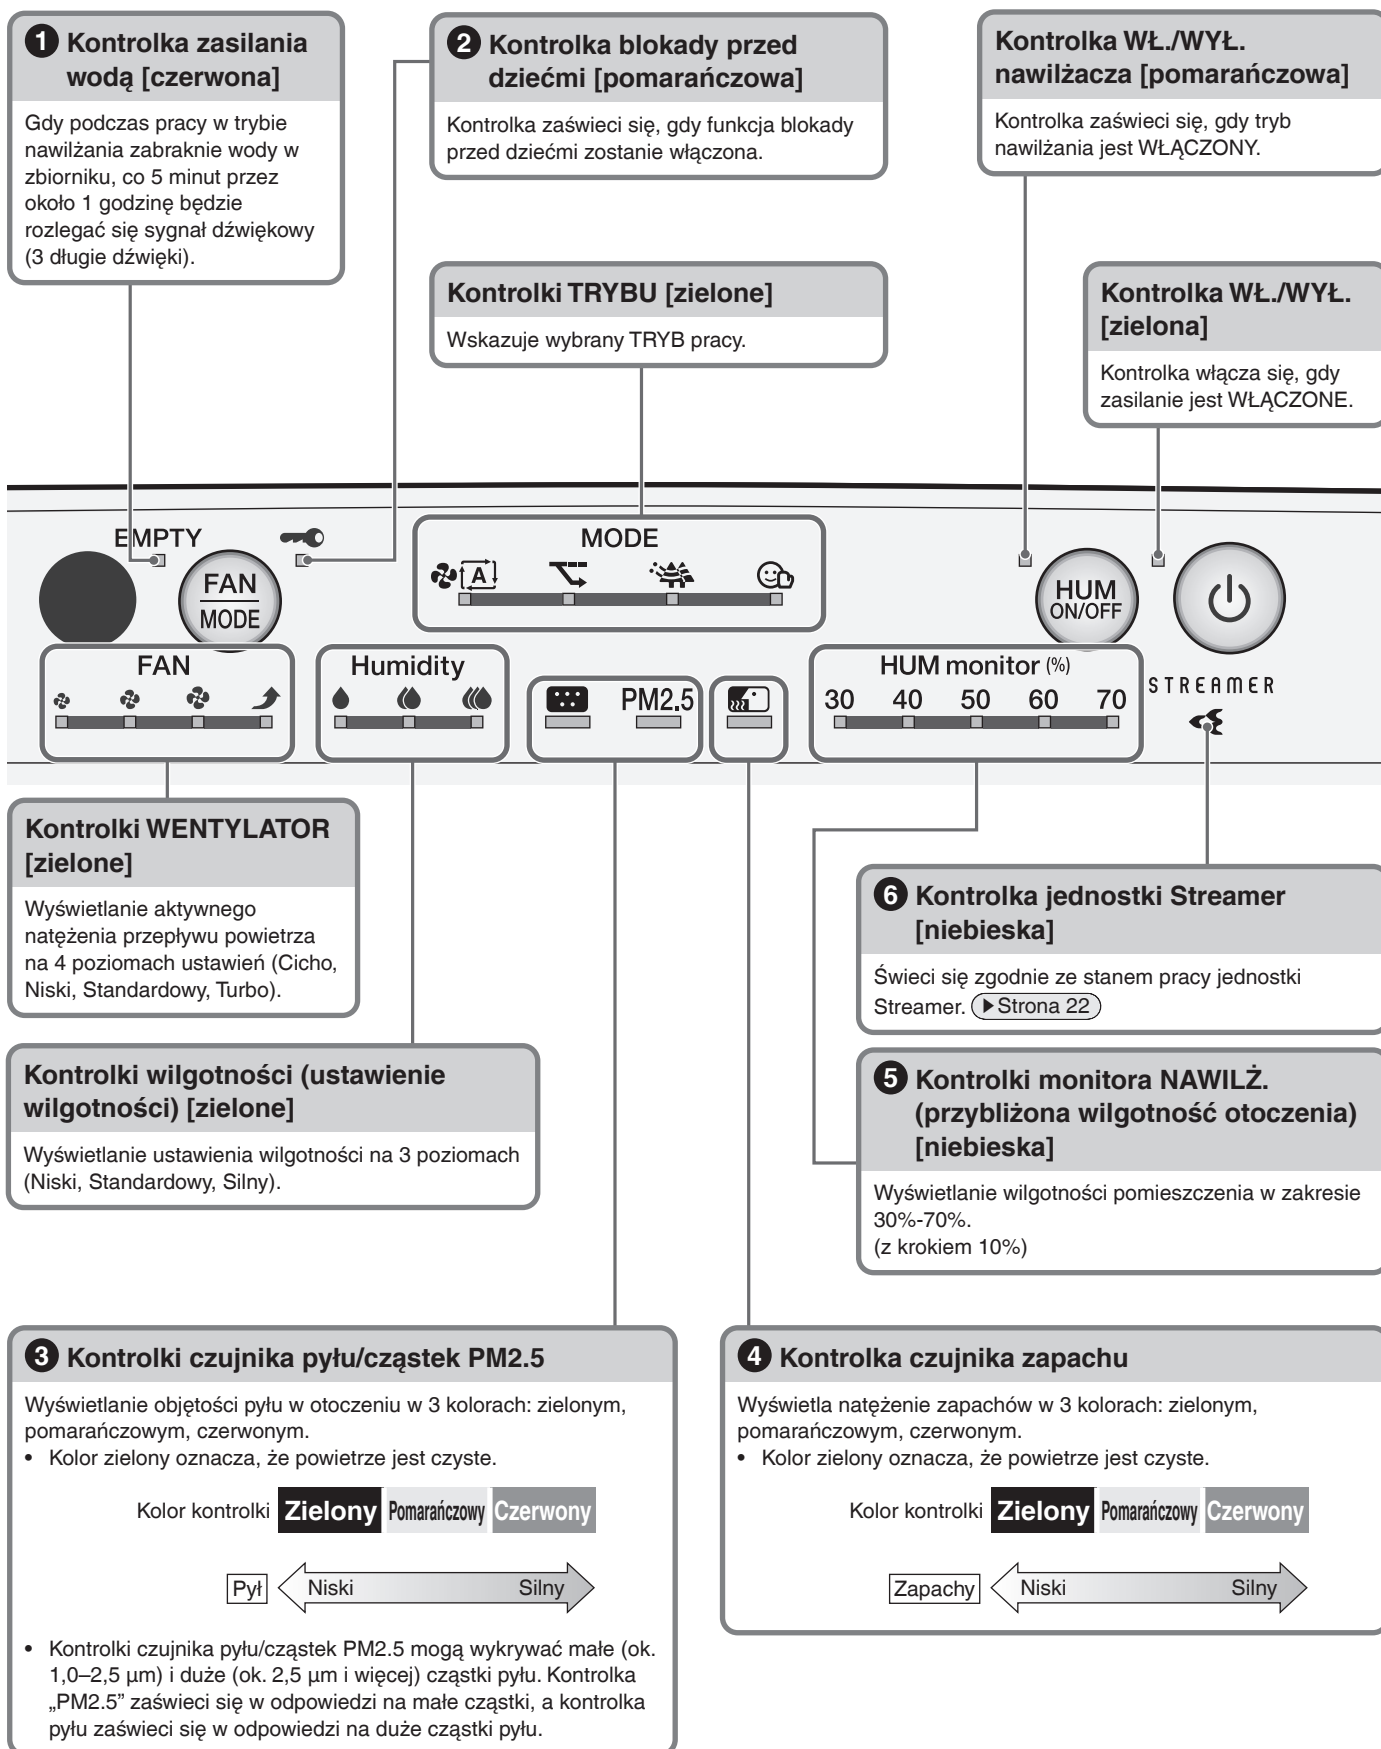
1 Kontrolka zasilania wodą [czerwona]

Gdy podczas pracy w trybie nawilżania zabraknie wody w zbiorniku, co 5 minut przez około 1 godzinę będzie rozlegać się sygnał dźwiękowy (3 długie dźwięki).

2 Kontrolka blokady przed dziećmi [pomarańczowa]

Kontrolka zaświeci się, gdy funkcja blokady przed dziećmi zostanie włączona.

Kontrolka WŁ./WYŁ. nawilżacza [pomarańczowa]

Kontrolka zaświeci się, gdy tryb nawilżania jest WŁĄCZONY.

Kontrolki TRYBU [zielone]

Wskazuje wybrany TRYB pracy.

Kontrolka WŁ./WYŁ. [zielona]

Kontrolka włącza się, gdy zasilanie jest WŁĄCZONE.

EMPTY

FAN MODE

MODE

HUM ON/OFF

FAN

Humidity

PM2.5

HUM monitor (%)

30 40 50 60 70

STREAMER

Kontrolki WENTYLATOR [zielone]

Wyświetlanie aktywnego natężenia przepływu powietrza na 4 poziomach ustawień (Cicho, Niski, Standardowy, Turbo).

Kontrolki wilgotności (ustawienie wilgotności) [zielone]

Wyświetlanie ustawienia wilgotności na 3 poziomach (Niski, Standardowy, Silny).

6 Kontrolka jednostki Streamer [niebieska]

Świeci się zgodnie ze stanem pracy jednostki Streamer. (▶Strona 22)

5 Kontrolki monitora NAWILŻ. (przybliżona wilgotność otoczenia) [niebieska]

Wyświetlanie wilgotności pomieszczenia w zakresie 30%-70%.
(z krokiem 10%)

3 Kontrolki czujnika pyłu/cząstek PM2.5

Wyświetlanie objętości pyłu w otoczeniu w 3 kolorach: zielonym, pomarańczowym, czerwonym.
• Kolor zielony oznacza, że powietrze jest czyste.

Kolor kontrolki Zielony Pomarańczowy Czerwony

Pył Niski Silny

• Kontrolki czujnika pyłu/cząstek PM2.5 mogą wykrywać małe (ok. 1,0–2,5 µm) i duże (ok. 2,5 µm i więcej) cząstki pyłu. Kontrolka „PM2.5" zaświeci się w odpowiedzi na małe cząstki, a kontrolka pyłu zaświeci się w odpowiedzi na duże cząstki pyłu.

4 Kontrolka czujnika zapachu

Wyświetla natężenie zapachów w 3 kolorach: zielonym, pomarańczowym, czerwonym.
• Kolor zielony oznacza, że powietrze jest czyste.

Kolor kontrolki Zielony Pomarańczowy Czerwony

Zapachy Niski Silny